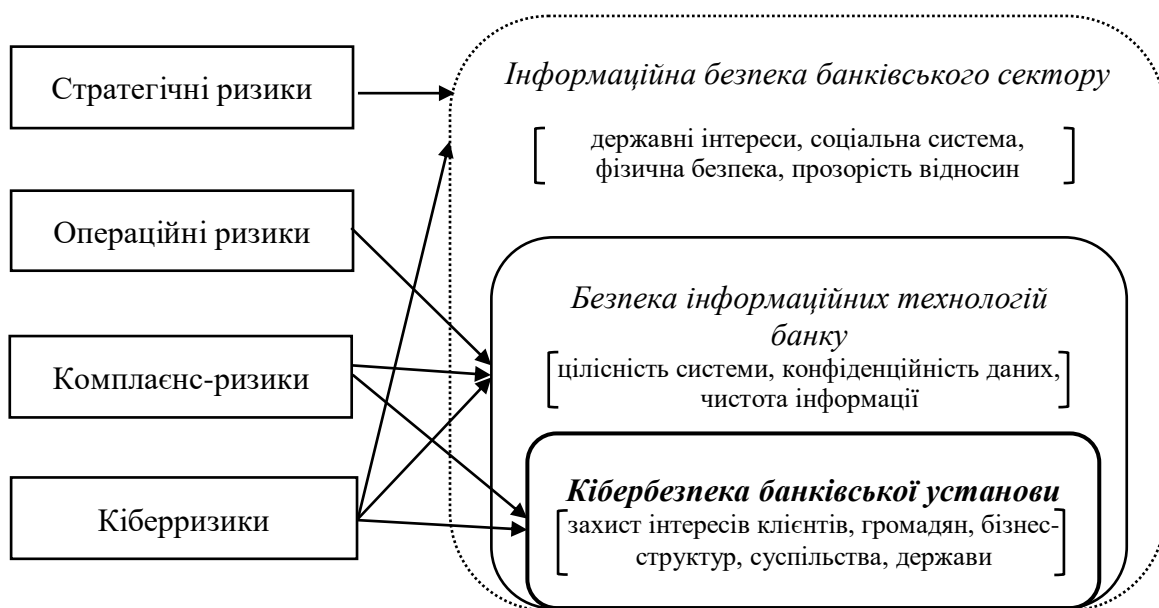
Стратегічні ризики

Операційні ризики

Комплаєнс-ризики

Кіберризики

*Інформаційна безпека банківського сектору*

[ державні інтереси, соціальна система, фізична безпека, прозорість відносин ]

*Безпека інформаційних технологій банку*

[ цілісність системи, конфіденційність даних, чистота інформації ]

***Кібербезпека банківської установи***

[ захист інтересів клієнтів, громадян, бізнес-структур, суспільства, держави ]